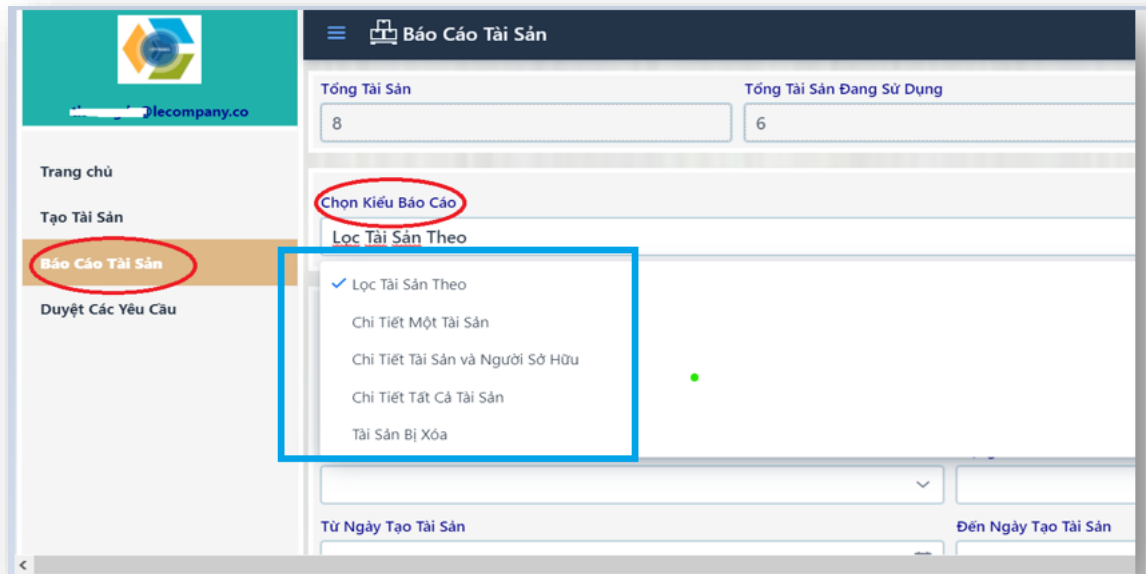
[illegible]@lecompany.co

Trang chủ

Tạo Tài Sản

Báo Cáo Tài Sản

Duyệt Các Yêu Cầu

Báo Cáo Tài Sản

Tổng Tài Sản
8

Tổng Tài Sản Đang Sử Dụng
6

Chọn Kiểu Báo Cáo
Lọc Tài Sản Theo

✓ Lọc Tài Sản Theo
Chi Tiết Một Tài Sản
Chi Tiết Tài Sản và Người Sở Hữu
Chi Tiết Tất Cả Tài Sản
Tài Sản Bị Xóa

Từ Ngày Tạo Tài Sản

Đến Ngày Tạo Tài Sản